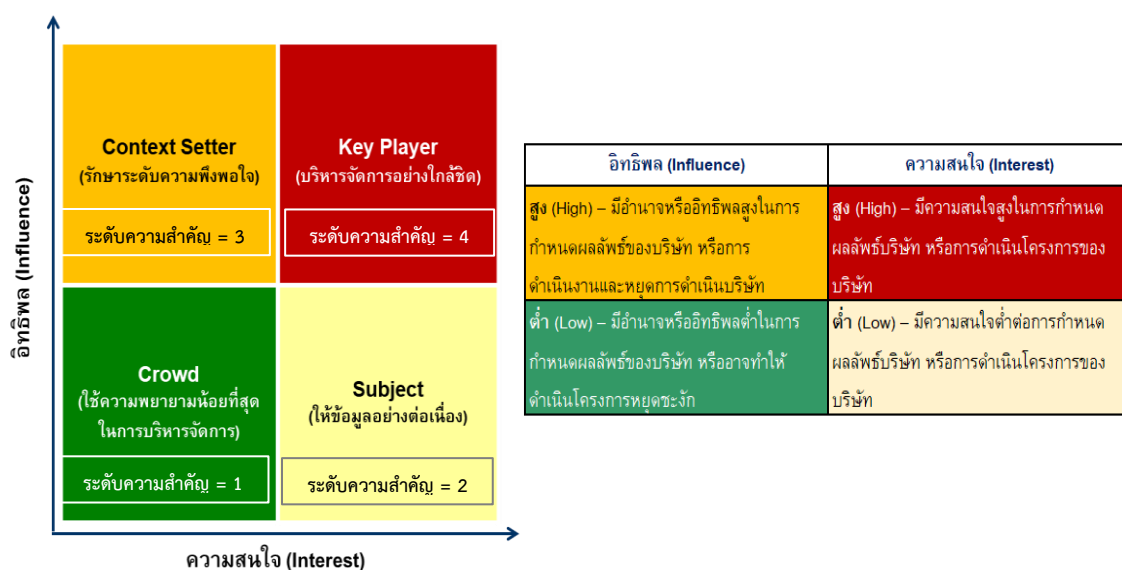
อิทธิพล (Influence)

Context Setter
(รักษาระดับความพึงพอใจ)

ระดับความสำคัญ = 3

Key Player
(บริหารจัดการอย่างใกล้ชิด)

ระดับความสำคัญ = 4

Crowd
(ใช้ความพยายามน้อยที่สุดในการบริหารจัดการ)

ระดับความสำคัญ = 1

Subject
(ให้ข้อมูลอย่างต่อเนื่อง)

ระดับความสำคัญ = 2

ความสนใจ (Interest)

| อิทธิพล (Influence) | ความสนใจ (Interest) |
|---|---|
| สูง (High) – มีอำนาจหรืออิทธิพลสูงในการกำหนดผลลัพธ์ของบริษัท หรือการดำเนินงานและหยุดการดำเนินบริษัท | สูง (High) – มีความสนใจสูงในการกำหนดผลลัพธ์บริษัท หรือการดำเนินโครงการของบริษัท |
| ต่ำ (Low) – มีอำนาจหรืออิทธิพลต่ำในการกำหนดผลลัพธ์ของบริษัท หรืออาจทำให้ดำเนินโครงการหยุดชะงัก | ต่ำ (Low) – มีความสนใจต่ำต่อการกำหนดผลลัพธ์บริษัท หรือการดำเนินโครงการของบริษัท |